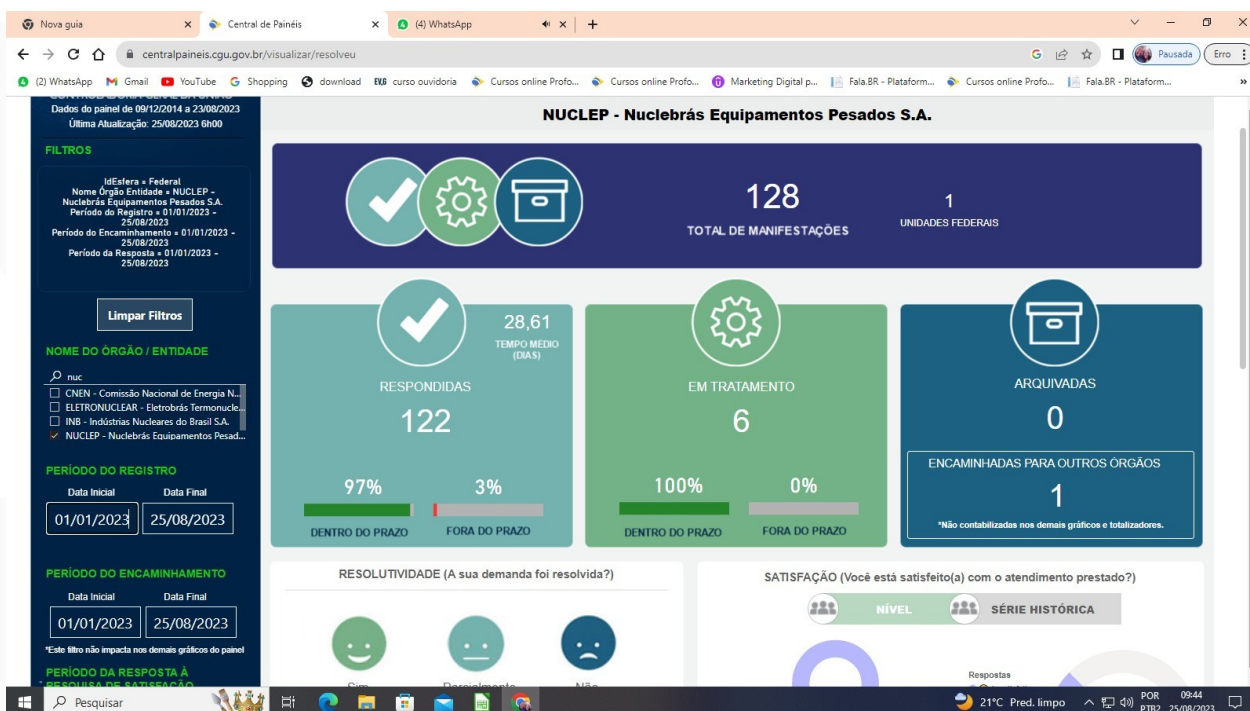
Nova guia | Central de Painéis | (4) WhatsApp | +

centralpaineis.cgu.gov.br/visualizar/resolveu

Pausada | Erro

(2) WhatsApp | Gmail | YouTube | Shopping | download | curso ouvidoria | Cursos online Profo... | Cursos online Profo... | Marketing Digital p... | Fala.BR - Plataform... | Cursos online Profo... | Fala.BR - Plataform...

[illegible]
Dados do painel de 09/12/2014 a 23/08/2023
Última Atualização: 25/08/2023 6h00

FILTROS

IdEsfera = Federal
Nome Órgão Entidade = NUCLEP - Nuclebrás Equipamentos Pesados S.A.
Período do Registro = 01/01/2023 - 25/08/2023
Período do Encaminhamento = 01/01/2023 - 25/08/2023
Período da Resposta = 01/01/2023 - 25/08/2023

Limpar Filtros

NOME DO ÓRGÃO / ENTIDADE

nuc
CNEN - Comissão Nacional de Energia N...
ELETRONUCLEAR - Eletrobrás Termonucle...
INB - Indústrias Nucleares do Brasil S.A.
NUCLEP - Nuclebrás Equipamentos Pesad...

PERÍODO DO REGISTRO
Data Inicial | Data Final
01/01/2023 | 25/08/2023

PERÍODO DO ENCAMINHAMENTO
Data Inicial | Data Final
01/01/2023 | 25/08/2023
*Este filtro não impacta nos demais gráficos do painel

PERÍODO DA RESPOSTA À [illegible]

NUCLEP - Nuclebrás Equipamentos Pesados S.A.

128
TOTAL DE MANIFESTAÇÕES

1
UNIDADES FEDERAIS

28,61
TEMPO MÉDIO (DIAS)

RESPONDIDAS
122
97% | 3%
DENTRO DO PRAZO | FORA DO PRAZO

EM TRATAMENTO
6
100% | 0%
DENTRO DO PRAZO | FORA DO PRAZO

ARQUIVADAS
0

ENCAMINHADAS PARA OUTROS ÓRGÃOS
1
*Não contabilizadas nos demais gráficos e totalizadores.

RESOLUTIVIDADE (A sua demanda foi resolvida?)
Sim | Parcialmente | Não

SATISFAÇÃO (Você está satisfeito(a) com o atendimento prestado?)
NÍVEL | SÉRIE HISTÓRICA
Respostas

Pesquisar
21°C Pred. limpo | POR PTB2 | 09:44 25/08/2023